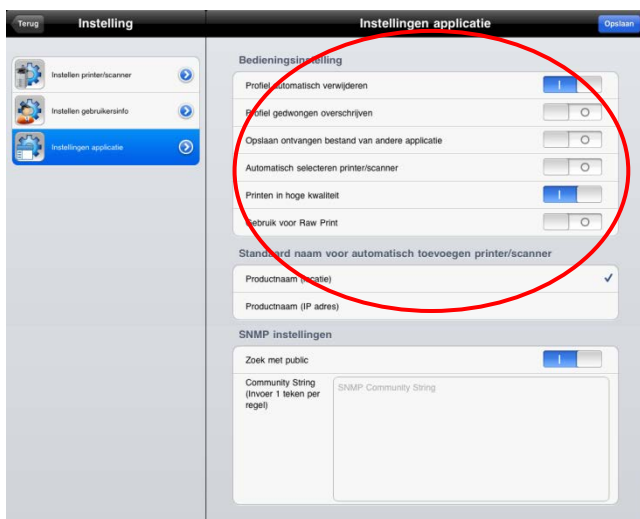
Terug Instelling

Instellen printer/scanner

Instellen gebruikersinfo

Instellingen applicatie

Instellingen applicatie

Opslaan

Bedieningsinstelling

Profiel automatisch verwijderen I

Profiel gedwongen overschrijven O

Opslaan ontvangen bestand van andere applicatie O

Automatisch selecteren printer/scanner O

Printen in hoge kwaliteit I

Gebruik voor Raw Print O

Standaard naam voor automatisch toevoegen printer/scanner

Productnaam (locatie) ✓

Productnaam (IP adres)

SNMP instellingen

Zoek met public I

Community String (Invoer 1 teken per regel)

SNMP Community String